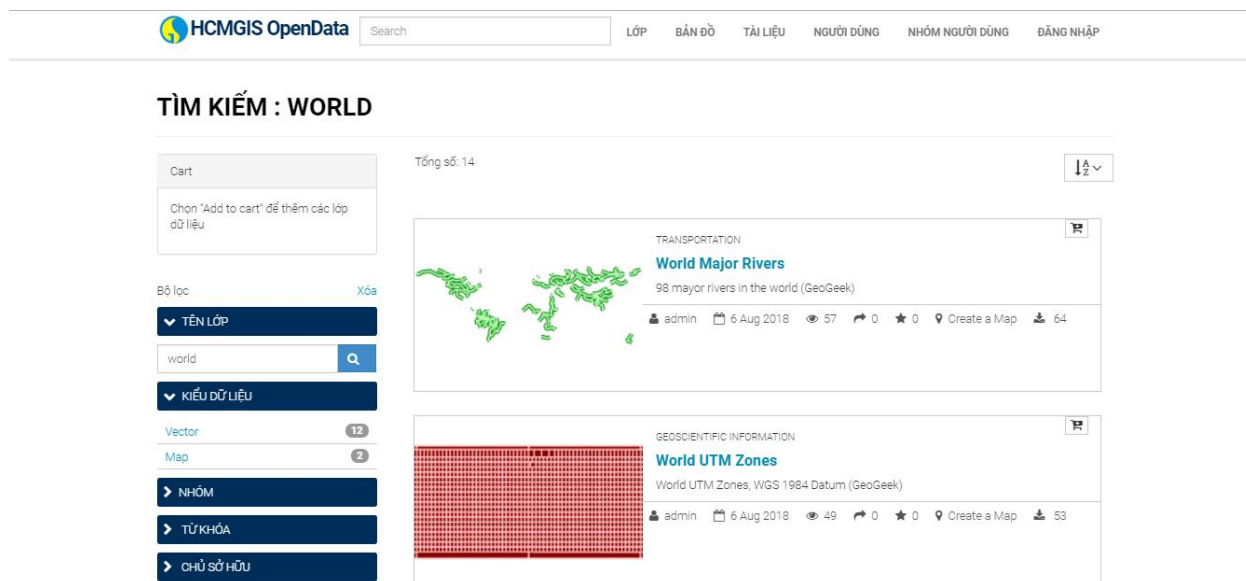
HCMGIS OpenData Search LỚP BẢN ĐỒ TÀI LIỆU NGƯỜI DÙNG NHÓM NGƯỜI DÙNG ĐĂNG NHẬP

TÌM KIẾM : WORLD

Cart

Chọn "Add to cart" để thêm các lớp dữ liệu

Bộ lọc Xóa

TÊN LỚP

world

KIỂU DỮ LIỆU

Vector 12
Map 2

NHÓM

TỪ KHÓA

CHỦ SỞ HỮU

Tổng số: 14

TRANSPORTATION
World Major Rivers
98 mayor rivers in the world (GeoGeek)
admin 6 Aug 2018 57 0 0 Create a Map 64

GEOSCIENTIFIC INFORMATION
World UTM Zones
World UTM Zones, WGS 1984 Datum (GeoGeek)
admin 6 Aug 2018 49 0 0 Create a Map 53